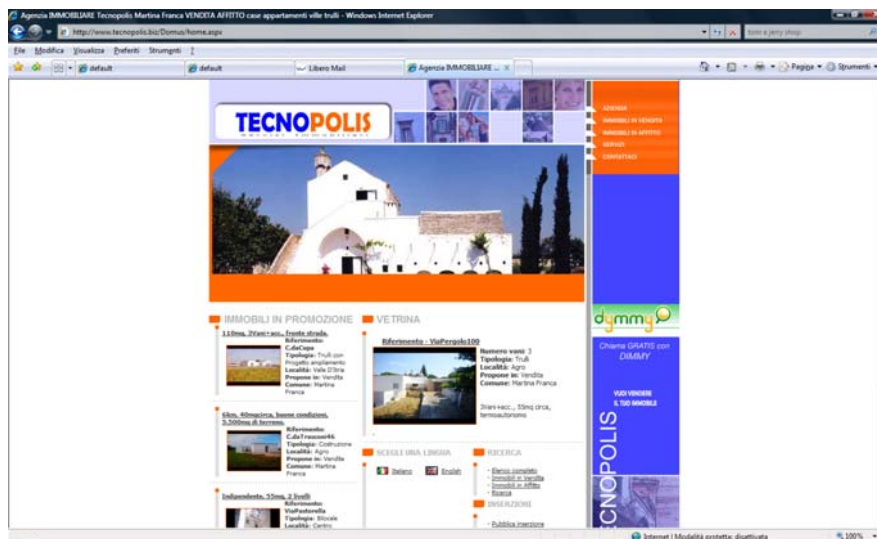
Agenzia IMMOBILIARE Tecnopolis Martina Franca VENDITA AFFITTO case appartamenti ville trulli - Windows Internet Explorer

http://www.tecnopolis.biz/Domus/home.aspx

File Modifica Visualizza Preferiti Strumenti ?

default default Libero Mail Agenzia IMMOBILIARE ...

Pagina Strumenti

TECNOPOLIS

AZIENDA
IMMOBILI IN VENDITA
IMMOBILI IN AFFITTO
SERVIZI
CONTATTACI

IMMOBILI IN PROMOZIONE

110mq, 3Vani+acc., fronte strada.
Riferimento: C.daCupa
Tipologia: Trulli con Progetto ampliamento
Località: Valle D'Itria
Propone in: Vendita
Comune: Martina Franca

6km, 40mq circa, buone condizioni, 3.500mq di terreno.
Riferimento: C.daTrasconi46
Tipologia: Costruzione
Località: Agro
Propone in: Vendita
Comune: Martina Franca

Indipendente, 55mq, 2 livelli
Riferimento: ViaPastorella
Tipologia: Bilocale
Località: Centro

VETRINA

Riferimento - ViaPergolo100
Numero vani: 3
Tipologia: Trulli
Località: Agro
Propone in: Vendita
Comune: Martina Franca

3Vani+acc., 55mq circa, termoautonomo

SCEGLI UNA LINGUA
Italiano English

RICERCA
Elenco completo
Immobili in Vendita
Immobili in Affitto
Ricerca

INSERZIONI
Pubblica inserzione

dymmy
Chiama GRATIS con DIMMY
VUOI VENDERE IL TUO IMMOBILE
TECNOPOLIS

Internet | Modalità protetta: disattivata
100%